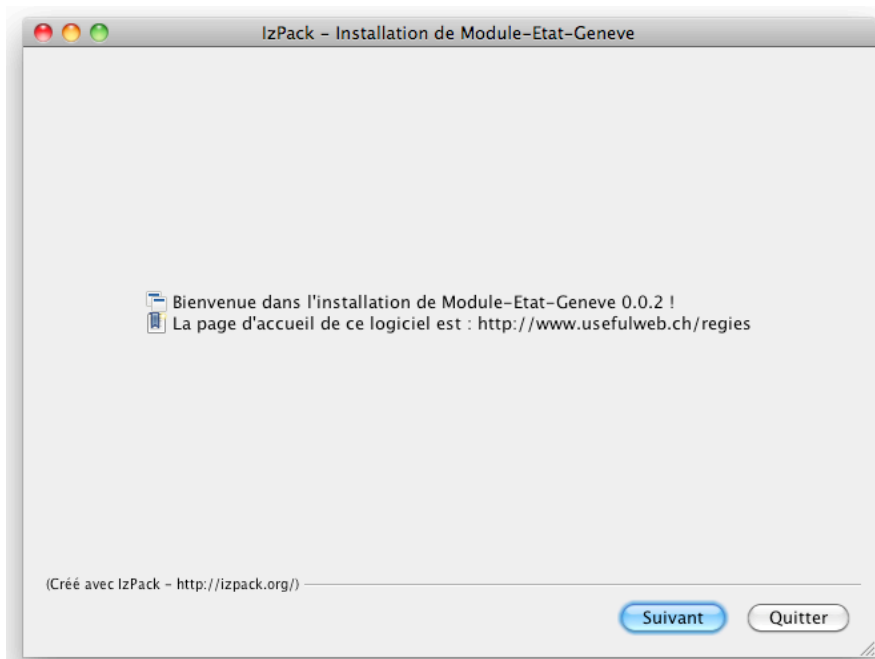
IzPack - Installation de Module-Etat-Geneve

Bienvenue dans l'installation de Module-Etat-Geneve 0.0.2 !
La page d'accueil de ce logiciel est : http://www.usefulweb.ch/regies

(Créé avec IzPack - http://izpack.org/)

Suivant
Quitter